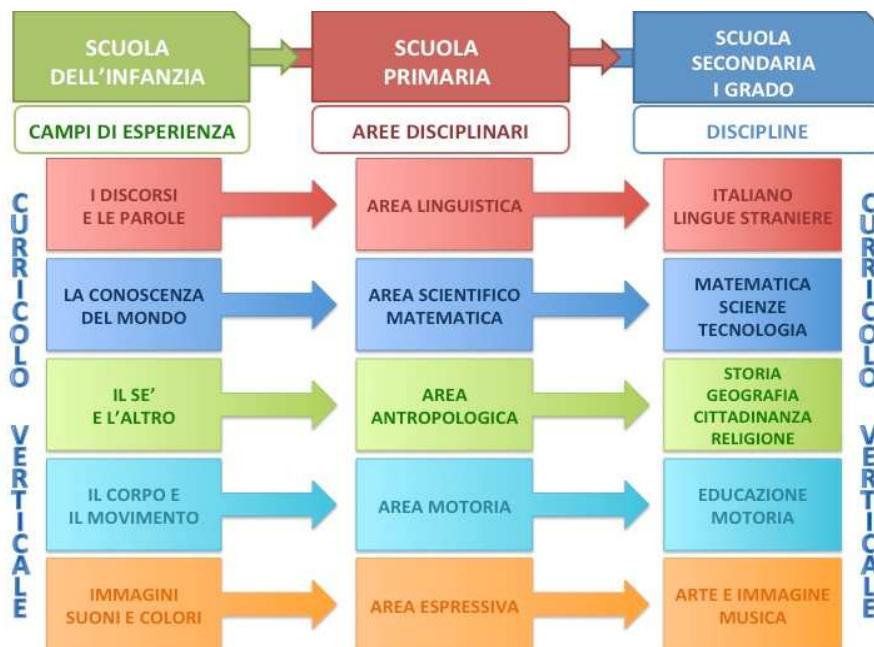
SCUOLA DELL'INFANZIA

SCUOLA PRIMARIA

SCUOLA SECONDARIA I GRADO

CAMPI DI ESPERIENZA

AREE DISCIPLINARI

DISCIPLINE

CURRICOLO VERTICALE

I DISCORSI E LE PAROLE

AREA LINGUISTICA

ITALIANO LINGUE STRANIERE

LA CONOSCENZA DEL MONDO

AREA SCIENTIFICO MATEMATICA

MATEMATICA SCIENZE TECNOLOGIA

IL SE' E L'ALTRO

AREA ANTROPOLOGICA

STORIA GEOGRAFIA CITTADINANZA RELIGIONE

IL CORPO E IL MOVIMENTO

AREA MOTORIA

EDUCAZIONE MOTORIA

IMMAGINI SUONI E COLORI

AREA ESPRESSIVA

ARTE E IMMAGINE MUSICA

CURRICOLO VERTICALE